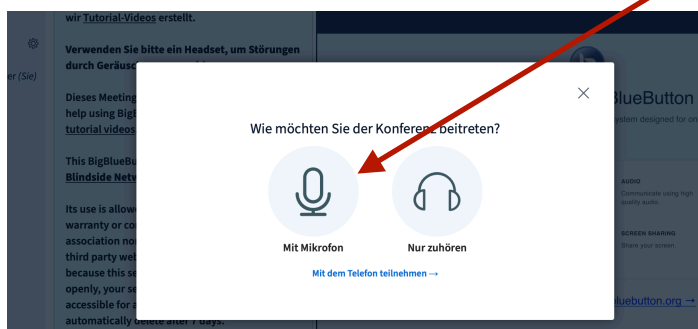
wir Tutorial-Videos erstellt.

Verwenden Sie bitte ein Headset, um Störungen durch Geräusc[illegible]

er (Sie)

Dieses Meeting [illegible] help using BigB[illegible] tutorial videos

This BigBlueBu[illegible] Blindside Netw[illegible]

Its use is allowe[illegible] warranty or co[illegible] association no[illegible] third party web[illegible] because this se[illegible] openly, your se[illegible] accessible for a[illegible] automatically delete after 7 days.

Wie möchten Sie der Konferenz beitreten?

Mit Mikrofon

Nur zuhören

Mit dem Telefon teilnehmen →

BlueButton

ystem designed for on

AUDIO
Communicate using high quality audio.

SCREEN SHARING
Share your screen.

luebutton.org →